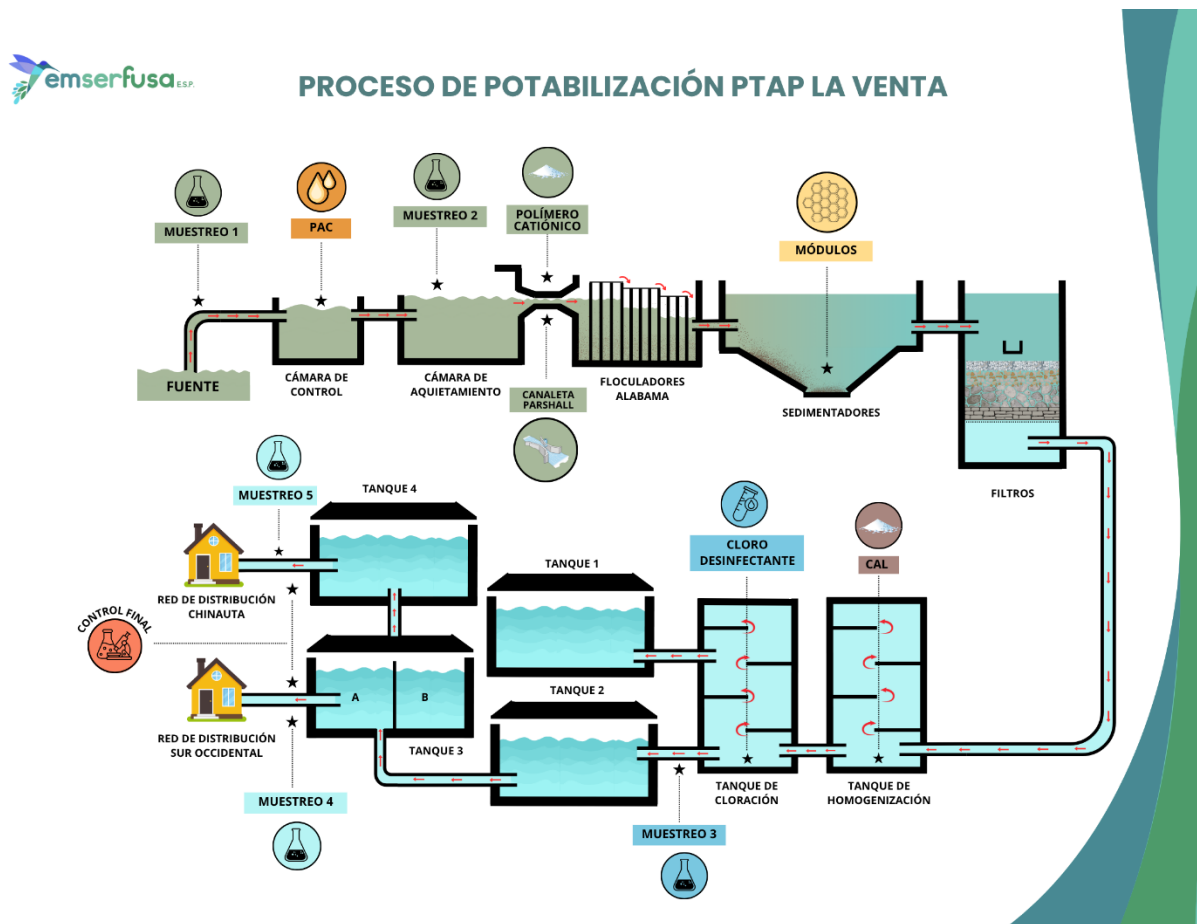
emserfusa E.S.P.

PROCESO DE POTABILIZACIÓN PTAP LA VENTA

MUESTREO 1

PAC

MUESTREO 2

POLÍMERO CATIÓNICO

MÓDULOS

FUENTE

CÁMARA DE CONTROL

CÁMARA DE AQUIETAMIENTO

CANALETA PARSHALL

FLOCULADORES ALABAMA

SEDIMENTADORES

FILTROS

MUESTREO 5

TANQUE 4

RED DE DISTRIBUCIÓN CHINAUTA

CONTROL FINAL

TANQUE 1

CLORO DESINFECTANTE

CAL

TANQUE 2

A

B

RED DE DISTRIBUCIÓN SUR OCCIDENTAL

TANQUE 3

TANQUE DE CLORACIÓN

TANQUE DE HOMOGENIZACIÓN

MUESTREO 4

MUESTREO 3